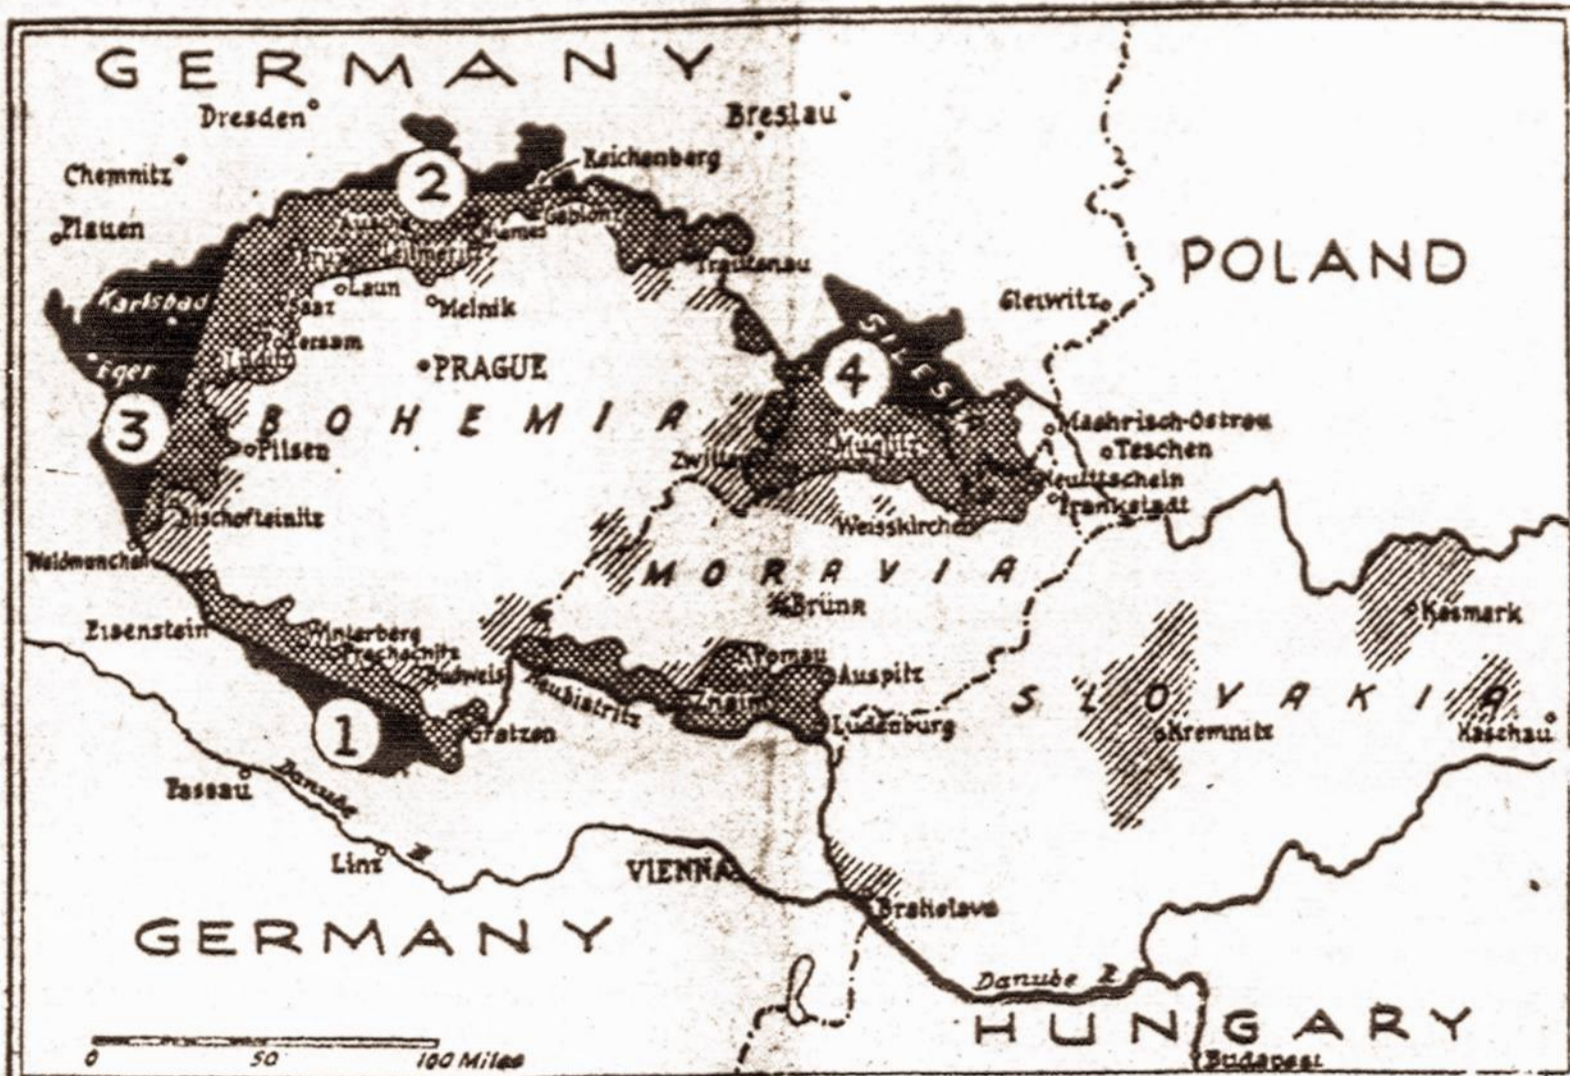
GERMANY

Dresden
Breslau
Chemnitz
Plauen
Reichenberg
2
Aussig
Gablonz
Laun
Melnik
Trautenau
POLAND
Karlsbad
Saaz
Gleiwitz
Eger
PRAGUE
4
SILESIA
3
BOHEMIA
Pilsen
Maehrisch-Ostrau
Teschen
Zwittau
Neutitschein
Frankstadt
Bischofteinitz
Weisskirchen
Waldmunchen
MORAVIA
Brünn
Kesmark
Eisenstein
Winterberg
Prachatitz
Budweis
Pomau
Auspitz
1
Neubistritz
Znaim
Lundenburg
SLOVAKIA
Gratzen
Kremnitz
Kaschau
Passau
Danube
Linz
VIENNA
Bratislava
GERMANY
Danube
HUNGARY
Budapest
0
50
100 Miles